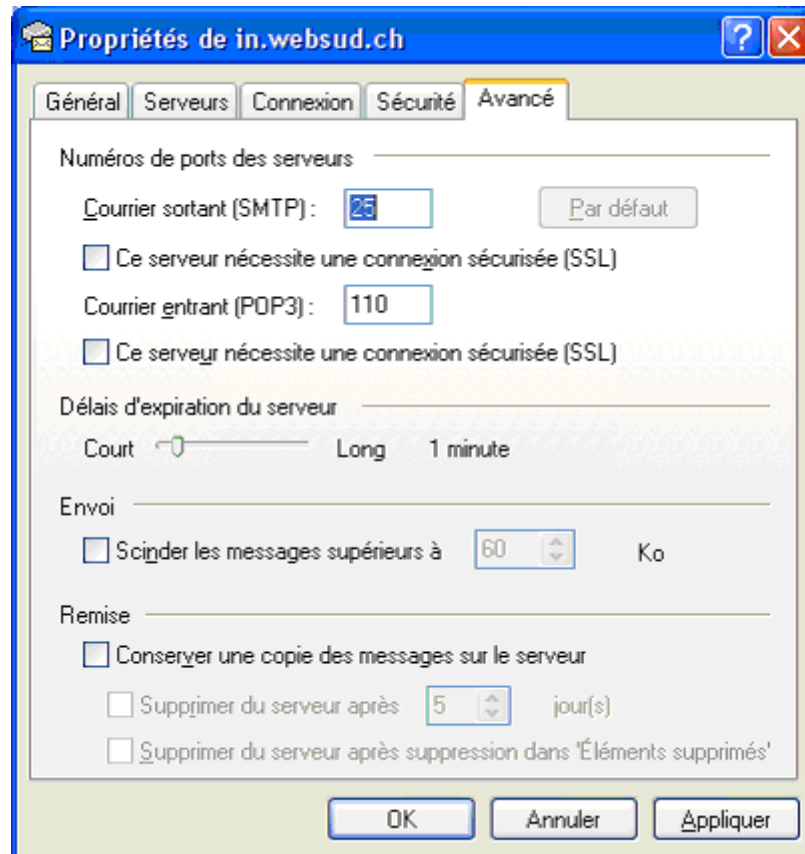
Propriétés de in.websud.ch

Général | Serveurs | Connexion | Sécurité | Avancé

Numéros de ports des serveurs

Courrier sortant (SMTP) : 25 Par défaut

Ce serveur nécessite une connexion sécurisée (SSL)

Courrier entrant (POP3) : 110

Ce serveur nécessite une connexion sécurisée (SSL)

Délais d'expiration du serveur

Court Long 1 minute

Envoi

Scinder les messages supérieurs à 60 Ko

Remise

Conserver une copie des messages sur le serveur

Supprimer du serveur après 5 jour(s)

Supprimer du serveur après suppression dans 'Éléments supprimés'

OK Annuler Appliquer